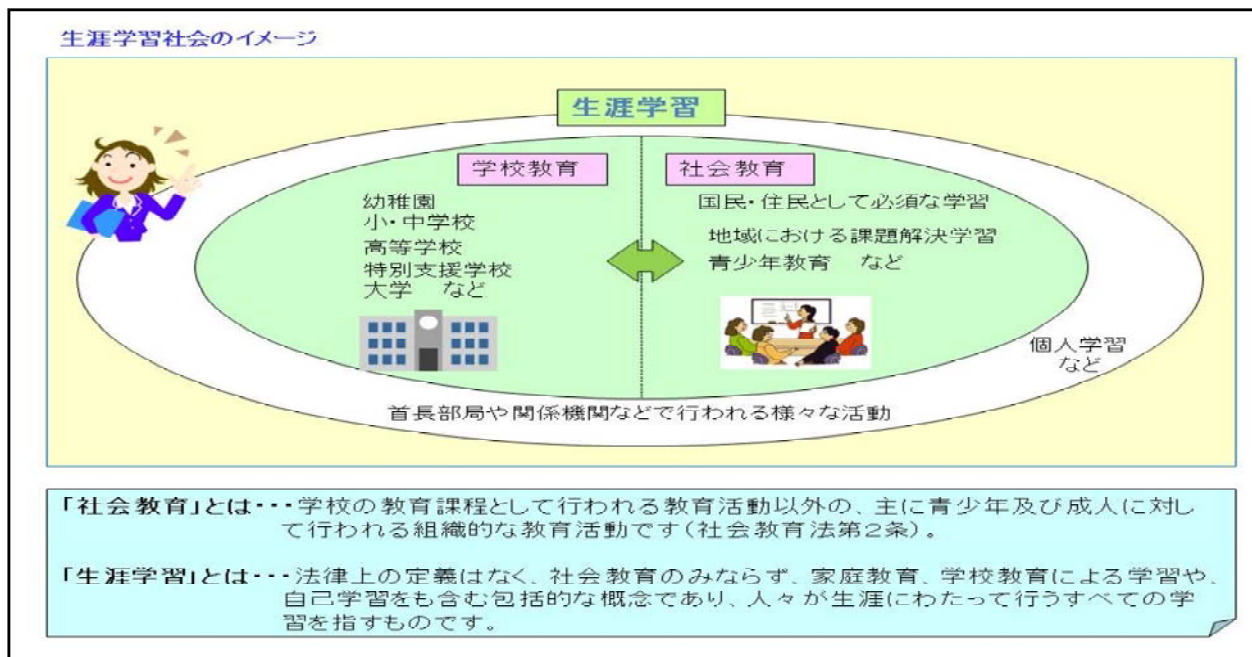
生涯学習社会のイメージ

生涯学習

学校教育

幼稚園
小・中学校
高等学校
特別支援学校
大学　など

社会教育

国民・住民として必須な学習
地域における課題解決学習
青少年教育　など

個人学習
など

首長部局や関係機関などで行われる様々な活動

「社会教育」とは・・・学校の教育課程として行われる教育活動以外の、主に青少年及び成人に対して行われる組織的な教育活動です（社会教育法第2条）。

「生涯学習」とは・・・法律上の定義はなく、社会教育のみならず、家庭教育、学校教育による学習や、自己学習をも含む包括的な概念であり、人々が生涯にわたって行うすべての学習を指すものです。